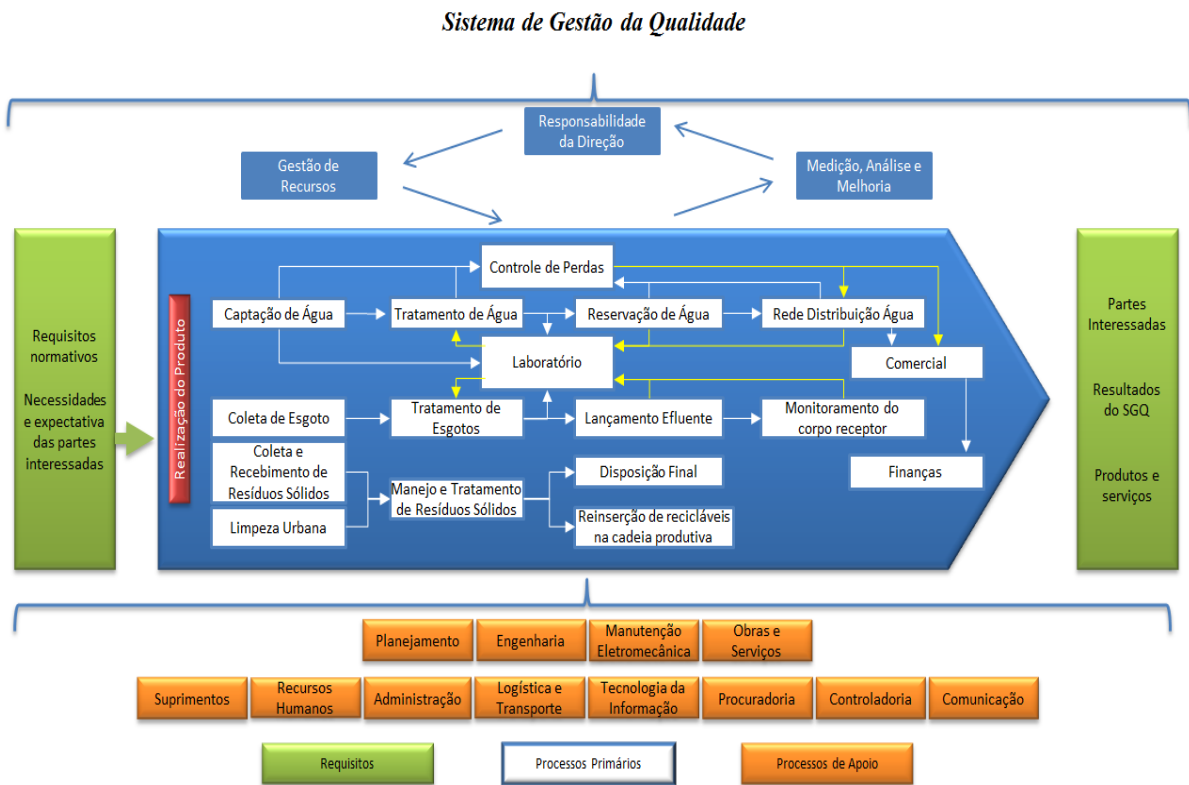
Sistema de Gestão da Qualidade

Responsabilidade da Direção

Gestão de Recursos

Medição, Análise e Melhoria

Requisitos normativos

Necessidades e expectativa das partes interessadas

Realização do Produto

Controle de Perdas

Captação de Água

Tratamento de Água

Reservação de Água

Rede Distribuição Água

Laboratório

Comercial

Coleta de Esgoto

Tratamento de Esgotos

Lançamento Efluente

Monitoramento do corpo receptor

Coleta e Recebimento de Resíduos Sólidos

Disposição Final

Finanças

Manejo e Tratamento de Resíduos Sólidos

Limpeza Urbana

Reinserção de recicláveis na cadeia produtiva

Partes Interessadas

Resultados do SGQ

Produtos e serviços

Planejamento

Engenharia

Manutenção Eletromecânica

Obras e Serviços

Suprimentos

Recursos Humanos

Administração

Logística e Transporte

Tecnologia da Informação

Procuradoria

Controladoria

Comunicação

Requisitos

Processos Primários

Processos de Apoio